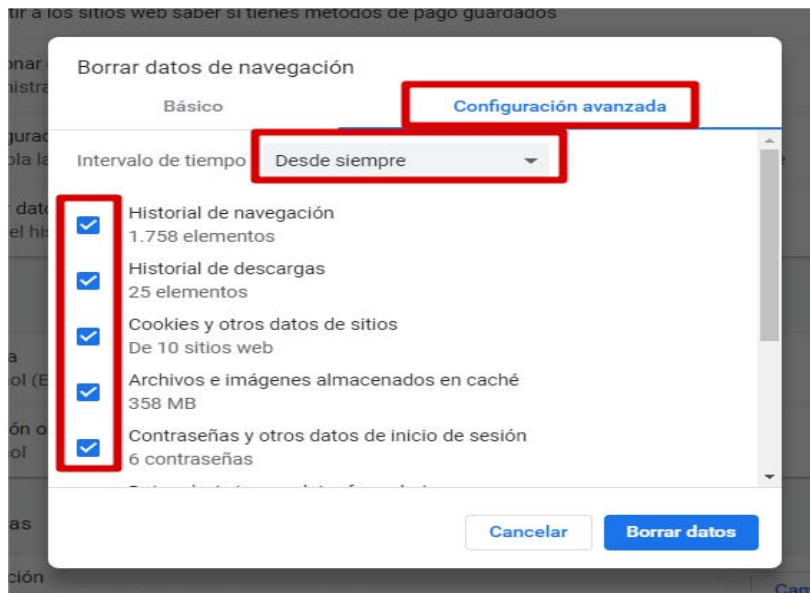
tir a los sitios web saber si tienes métodos de pago guardados

onar
nistra

urad
ola la

r dato
el his

a
ol (E

ón o
ol

as

ción

Can

Borrar datos de navegación

Básico

Configuración avanzada

Intervalo de tiempo Desde siempre

Historial de navegación
1.758 elementos

Historial de descargas
25 elementos

Cookies y otros datos de sitios
De 10 sitios web

Archivos e imágenes almacenados en caché
358 MB

Contraseñas y otros datos de inicio de sesión
6 contraseñas

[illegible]

Cancelar

Borrar datos